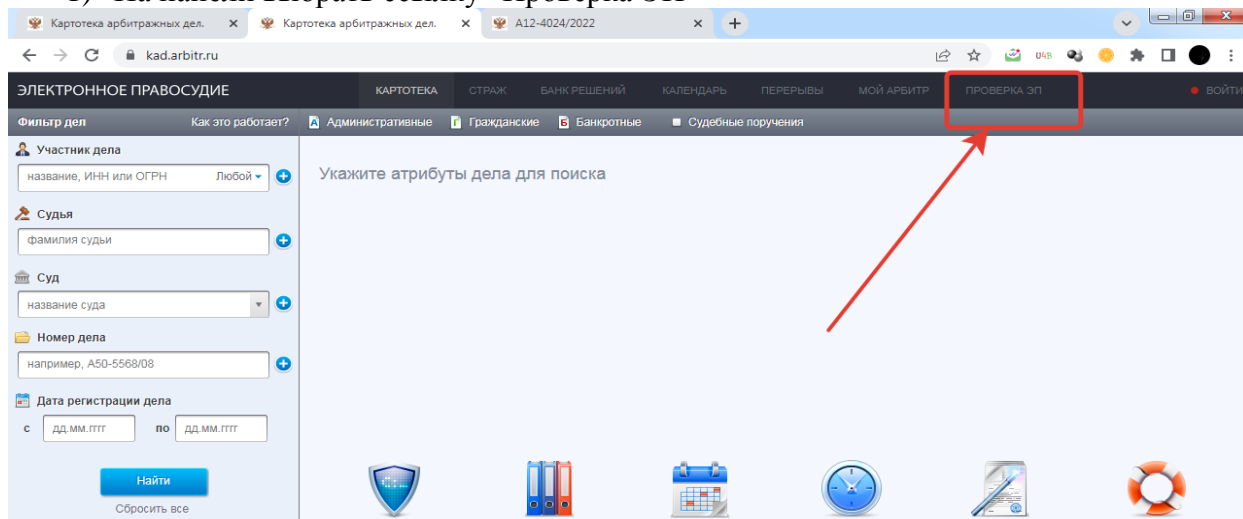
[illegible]

Картотека арбитражных дел. × Картотека арбитражных дел. × А12-4024/2022 × +

kad.arbitr.ru

ЭЛЕКТРОННОЕ ПРАВОСУДИЕ КАРТОТЕКА СТРАЖ БАНК РЕШЕНИЙ КАЛЕНДАРЬ ПЕРЕРЫВЫ МОЙ АРБИТР ПРОВЕРКА ЭП ВОЙТИ

Фильтр дел Как это работает? А Административные Г Гражданские Б Банкротные Судебные поручения

Участник дела
название, ИНН или ОГРН Любой

Судья
фамилия судьи

Суд
название суда

Номер дела
например, А50-5568/08

Дата регистрации дела
с дд.мм.гггг по дд.мм.гггг

Найти
Сбросить все

Укажите атрибуты дела для поиска